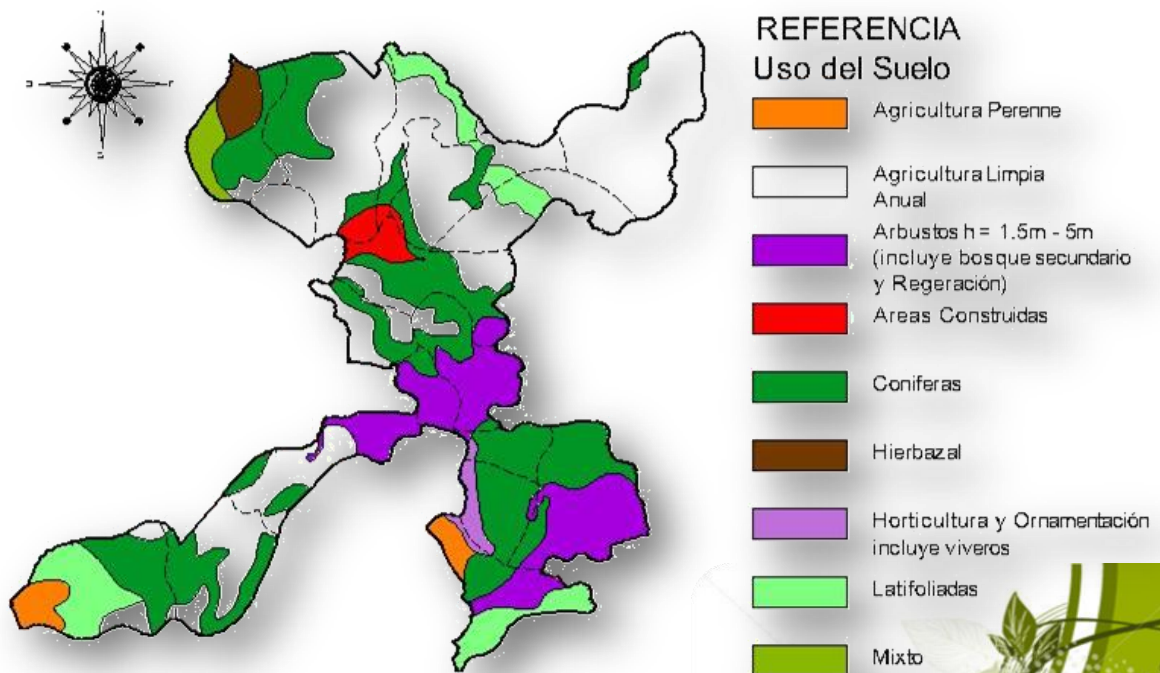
REFERENCIA
Uso del Suelo

Agricultura Perenne

Agricultura Limpia Anual

Arbustos h = 1.5m - 5m (incluye bosque secundario y Regeración)

Areas Construidas

Coniferas

Hierbazal

Horticultura y Ornamentación incluye viveros

Latifoliadas

Mixto